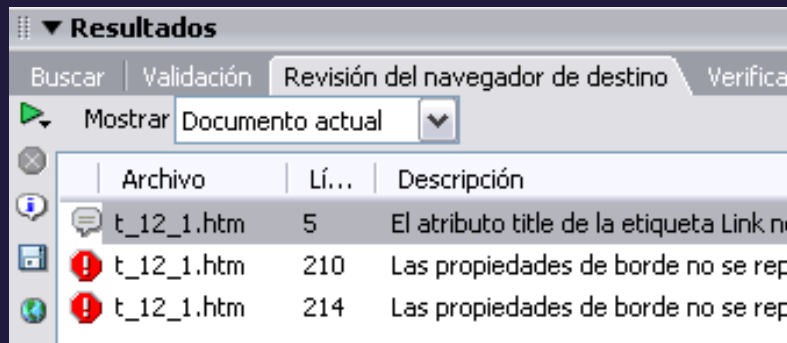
▼ Resultados

Buscar | Validación | Revisión del navegador de destino | Verifica

Mostrar Documento actual

| Archivo | Lí... | Descripción |
|---|---|---|
| t_12_1.htm | 5 | El atributo title de la etiqueta Link n |
| t_12_1.htm | 210 | Las propiedades de borde no se rep |
| t_12_1.htm | 214 | Las propiedades de borde no se rep |